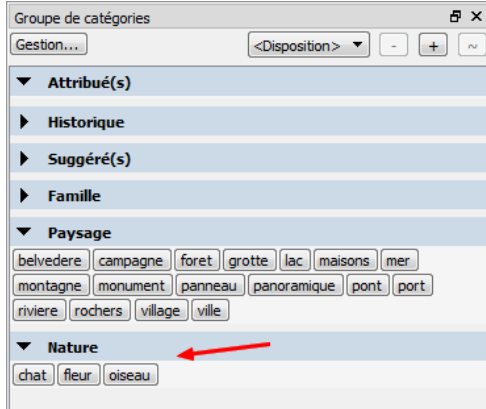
Groupe de catégories

Gestion...

<Disposition>

-

+

~

Attribué(s)

Historique

Suggéré(s)

Famille

Paysage

belvedere campagne foret grotte lac maisons mer

montagne monument panneau panoramique pont port

riviere rochers village ville

Nature

chat fleur oiseau